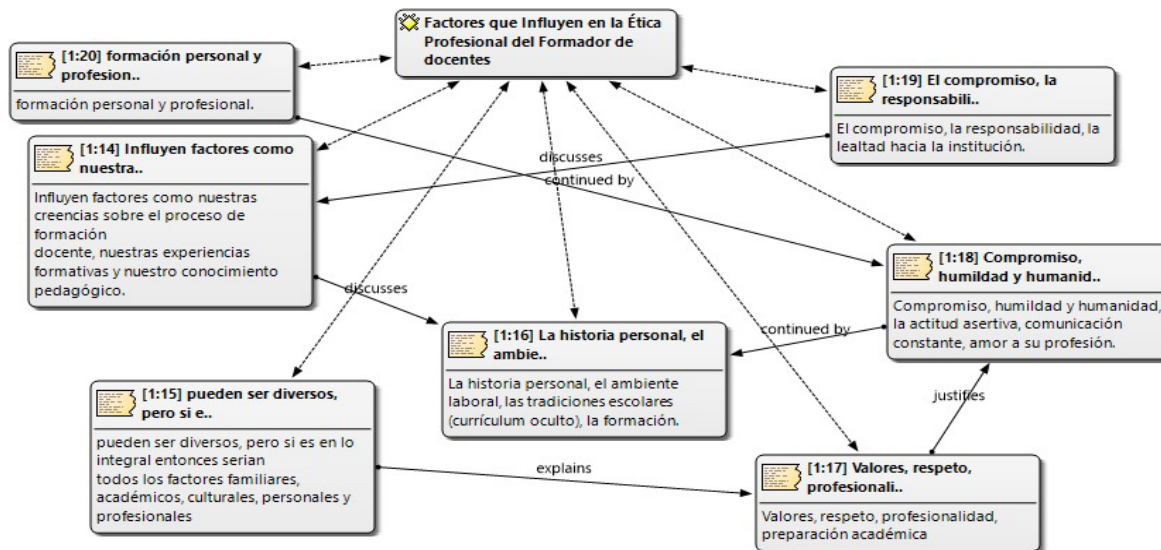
Factores que Influyen en la Ética Profesional del Formador de docentes

[1:20] formación personal y profesion..

formación personal y profesional.

[1:19] El compromiso, la responsabili..

El compromiso, la responsabilidad, la lealtad hacia la institución.

[1:14] Influyen factores como nuestra..

Influyen factores como nuestras creencias sobre el proceso de formación
docente, nuestras experiencias formativas y nuestro conocimiento pedagógico.

discusses

continued by

[1:18] Compromiso, humildad y humanid..

Compromiso, humildad y humanidad, la actitud asertiva, comunicación constante, amor a su profesión.

discusses

continued by

[1:16] La historia personal, el ambie..

La historia personal, el ambiente laboral, las tradiciones escolares (currículum oculto), la formación.

[1:15] pueden ser diversos, pero si e..

pueden ser diversos, pero si es en lo integral entonces serian
todos los factores familiares, académicos, culturales, personales y profesionales

justifies

explains

[1:17] Valores, respeto, profesionali..

Valores, respeto, profesionalidad, preparación académica